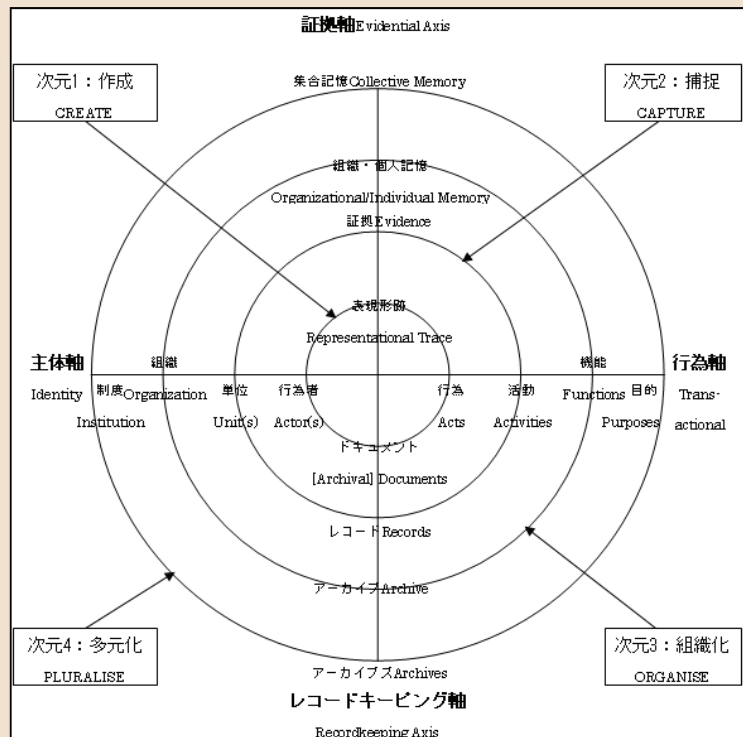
証拠軸Evidential Axis

次元1：作成
CREATE

次元2：捕捉
CAPTURE

集合記憶Collective Memory

組織・個人記憶
Organizational/Individual Memory

証拠Evidence

表現形跡
Representational Trace

主体軸
Identity

行為軸
Trans-actional

組織
制度Organization
Institution

単位
Unit(s)

行為者
Actor(s)

行為
Acts

活動
Activities

機能
Functions

目的
Purposes

ドキュメント
[Archival] Documents

レコードRecords

アーカイブArchive

アーカイブズArchives

次元4：多元化
PLURALISE

次元3：組織化
ORGANISE

レコードキーピング軸
Recordkeeping Axis